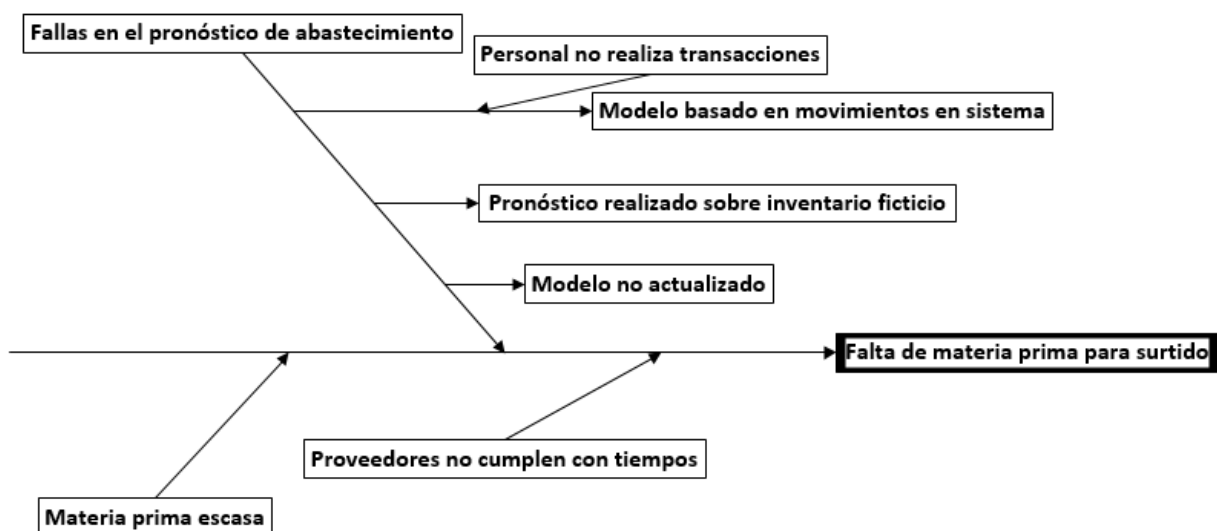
Fallas en el pronóstico de abastecimiento

Personal no realiza transacciones

Modelo basado en movimientos en sistema

Pronóstico realizado sobre inventario ficticio

Modelo no actualizado

Falta de materia prima para surtido

Proveedores no cumplen con tiempos

Materia prima escasa